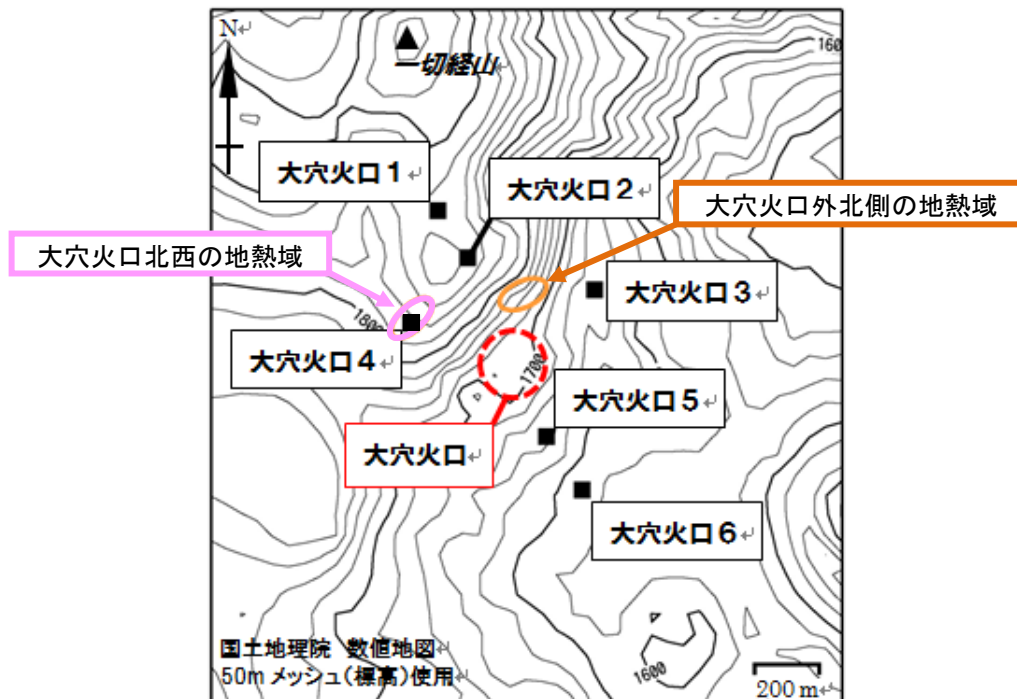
N

一切経山

1600

大穴火口１

大穴火口２

大穴火口外北側の地熱域

大穴火口北西の地熱域

大穴火口３

1800

大穴火口４

1700

大穴火口５

大穴火口

大穴火口６

国土地理院 数値地図
50m メッシュ（標高）使用

1600

200 m